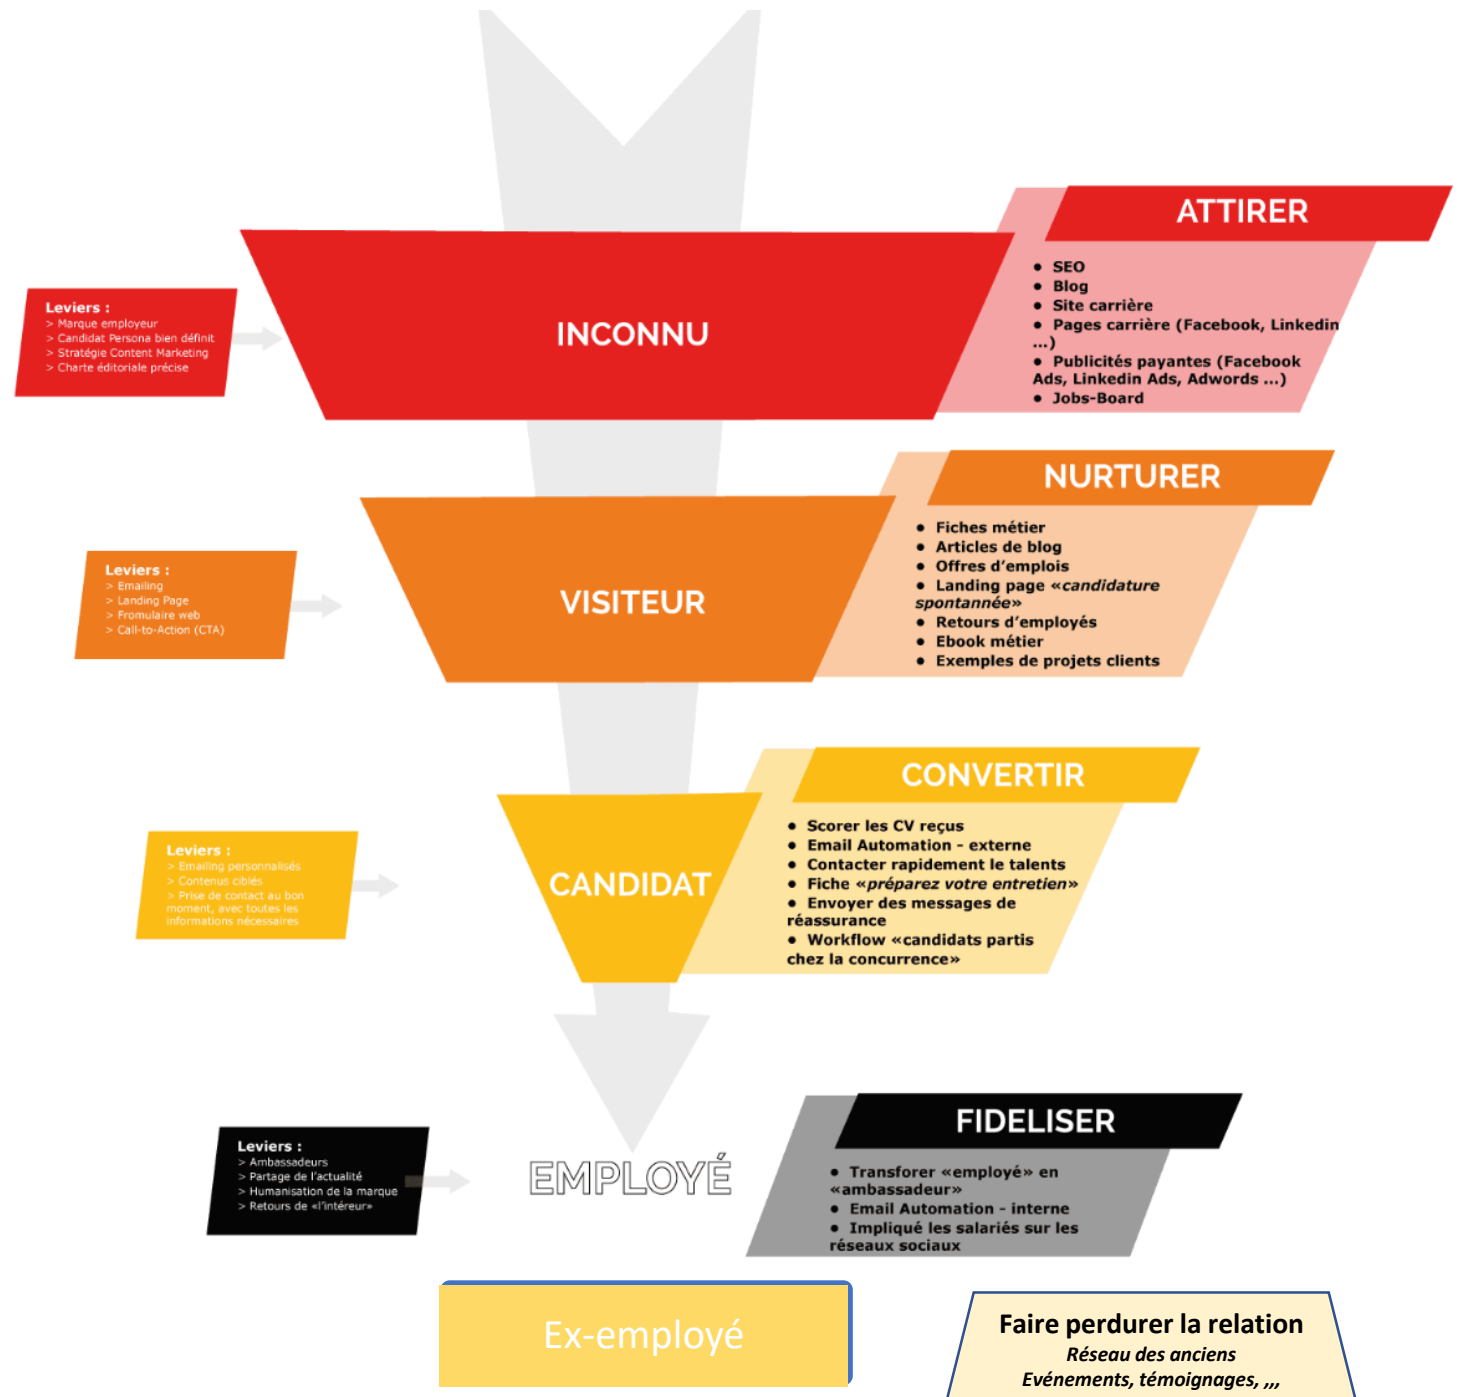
Leviers :
> Marque employeur
> Candidat Persona bien définit
> Stratégie Content Marketing
> Charte éditoriale précise

INCONNU

ATTIRER

• SEO
• Blog
• Site carrière
• Pages carrière (Facebook, Linkedin ...)
• Publicités payantes (Facebook Ads, Linkedin Ads, Adwords ...)
• Jobs-Board

Leviers :
> Emailing
> Landing Page
> Fromulaire web
> Call-to-Action (CTA)

VISITEUR

NURTURER

• Fiches métier
• Articles de blog
• Offres d'emplois
• Landing page «*candidature spontannée*»
• Retours d'employés
• Ebook métier
• Exemples de projets clients

Leviers :
> Emailing personnalisés
> Contenus ciblés
> Prise de contact au bon moment, avec toutes les informations nécessaires

CANDIDAT

CONVERTIR

• Scorer les CV reçus
• Email Automation - externe
• Contacter rapidement le talents
• Fiche «*préparez votre entretien*»
• Envoyer des messages de réassurance
• Workflow «candidats partis chez la concurrence»

Leviers :
> Ambassadeurs
> Partage de l'actualité
> Humanisation de la marque
> Retours de «l'intéreur»

EMPLOYÉ

FIDELISER

• Transformer «employé» en «ambassadeur»
• Email Automation - interne
• Impliqué les salariés sur les réseaux sociaux

Ex-employé

Faire perdurer la relation
*Réseau des anciens*
*Evénements, témoignages, ,,,*